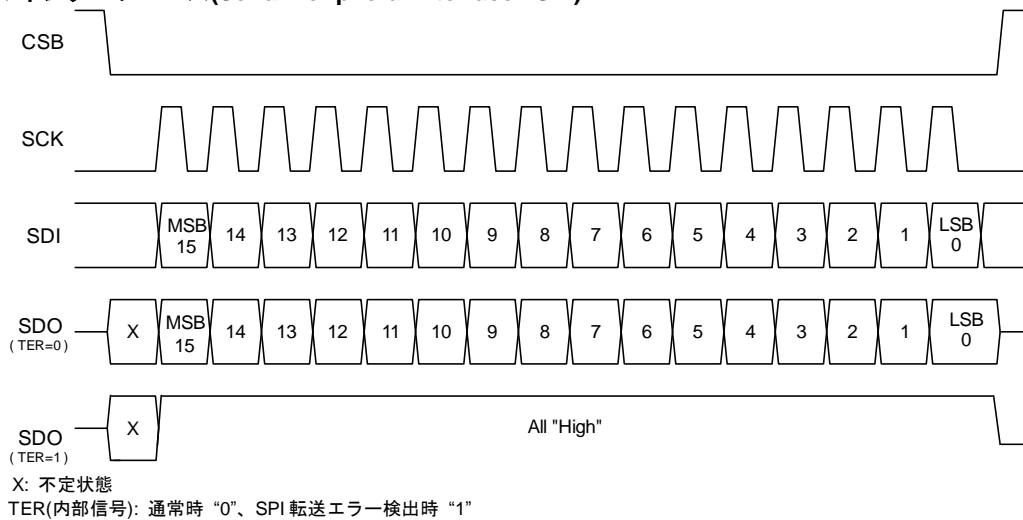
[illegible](Serial Peripheral Interface: SPI)

CSB

SCK

SDI

MSB 15 | 14 | 13 | 12 | 11 | 10 | 9 | 8 | 7 | 6 | 5 | 4 | 3 | 2 | 1 | LSB 0

SDO (TER=0)

X | MSB 15 | 14 | 13 | 12 | 11 | 10 | 9 | 8 | 7 | 6 | 5 | 4 | 3 | 2 | 1 | LSB 0

SDO (TER=1)

X

All "High"

X: 不定状態
TER(内部信号): 通常時“0”、SPI 転送エラー検出時“1”